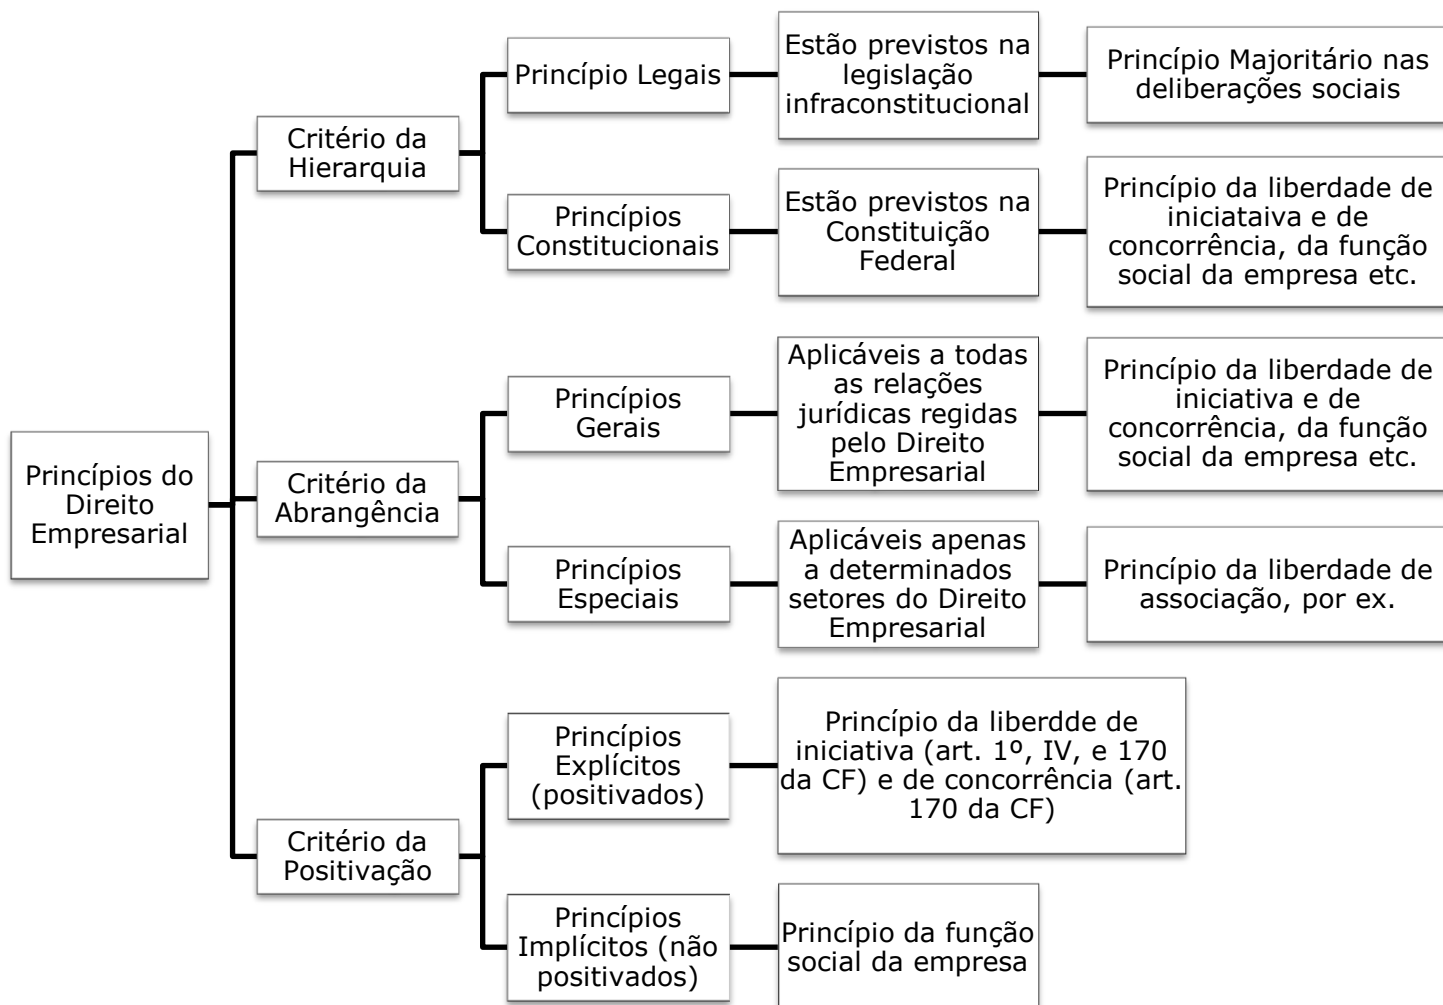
Princípios do Direito Empresarial

Critério da Hierarquia

Princípio Legais

Estão previstos na legislação infraconstitucional

Princípio Majoritário nas deliberações sociais

Princípios Constitucionais

Estão previstos na Constituição Federal

Princípio da liberdade de iniciataiva e de concorrência, da função social da empresa etc.

Critério da Abrangência

Princípios Gerais

Aplicáveis a todas as relações jurídicas regidas pelo Direito Empresarial

Princípio da liberdade de iniciativa e de concorrência, da função social da empresa etc.

Princípios Especiais

Aplicáveis apenas a determinados setores do Direito Empresarial

Princípio da liberdade de associação, por ex.

Critério da Positivação

Princípios Explícitos (positivados)

Princípio da liberdde de iniciativa (art. 1º, IV, e 170 da CF) e de concorrência (art. 170 da CF)

Princípios Implícitos (não positivados)

Princípio da função social da empresa